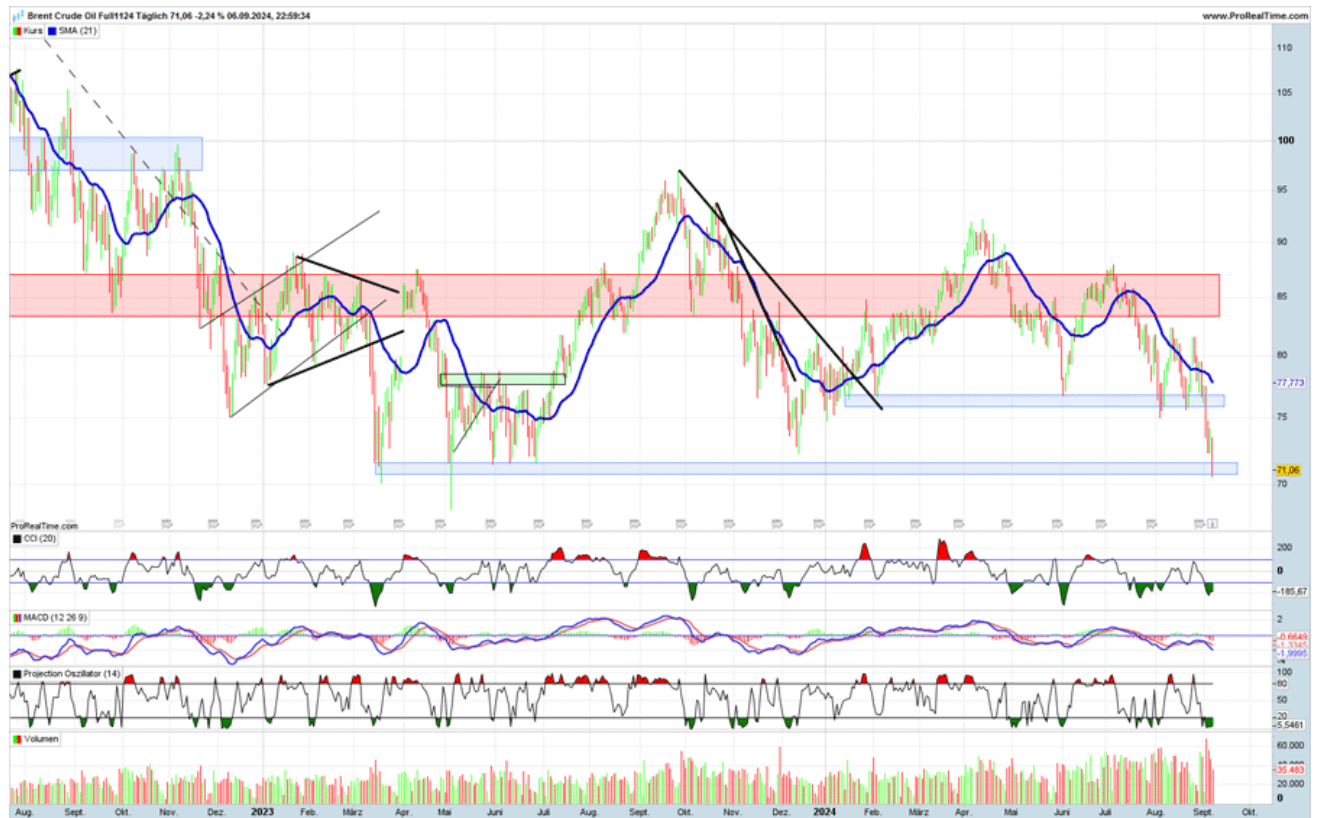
Brent Crude Oil Full1124 Täglich 71,06 -2,24 % 06.09.2024, 22:59:34
www.ProRealTime.com

Kurs SMA (21)

110
105
100
95
90
85
80
-77,773
75
71,06
70

ProRealTime.com

CCI (20)
200
0
-185,67

MACD (12 26 9)
2
-0,6649
-1,3345
-1,9995

Projection Oszillator (14)
100
80
20
-5,5461

Volumen
60.000
35.483
20.000
0

Aug. Sept. Okt. Nov. Dez. 2023 Feb. März Apr. Mai Juni Juli Aug. Sept. Okt. Nov. Dez. 2024 Feb. März Apr. Mai Juni Juli Aug. Sept. Okt.